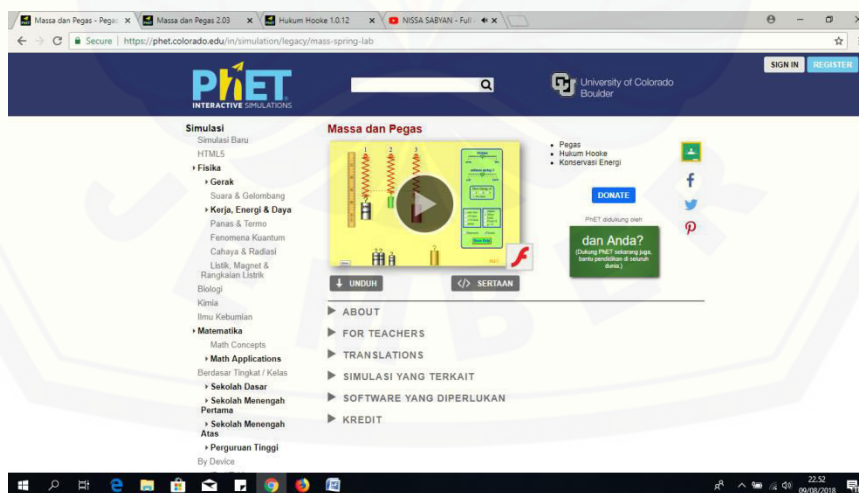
Massa dan Pegas - Pegas ×
Massa dan Pegas 2.03 ×
Hukum Hooke 1.0.12 ×
NISSA SABYAN - Full ×

Secure | https://phet.colorado.edu/in/simulation/legacy/mass-spring-lab

PhET INTERACTIVE SIMULATIONS

University of Colorado Boulder

SIGN IN REGISTER

Simulasi
Simulasi Baru
HTML5
Fisika
Gerak
Suara & Gelombang
Kerja, Energi & Daya
Panas & Termo
Fenomena Kuantum
Cahaya & Radiasi
Listrik, Magnet & Rangkaian Listrik
Biologi
Kimia
Ilmu Kebumian
Matematika
Math Concepts
Math Applications
Berdasar Tingkat / Kelas
Sekolah Dasar
Sekolah Menengah Pertama
Sekolah Menengah Atas
Perguruan Tinggi
By Device

Massa dan Pegas

UNDUH
SERTAAN

Pegas
Hukum Hooke
Konservasi Energi

DONATE

PhET didukung oleh

dan Anda?
(Dukung PhET sekarang juga, bantu pendidikan di seluruh dunia.)

ABOUT
FOR TEACHERS
TRANSLATIONS
SIMULASI YANG TERKAIT
SOFTWARE YANG DIPERLUKAN
KREDIT

22.52
09/08/2018